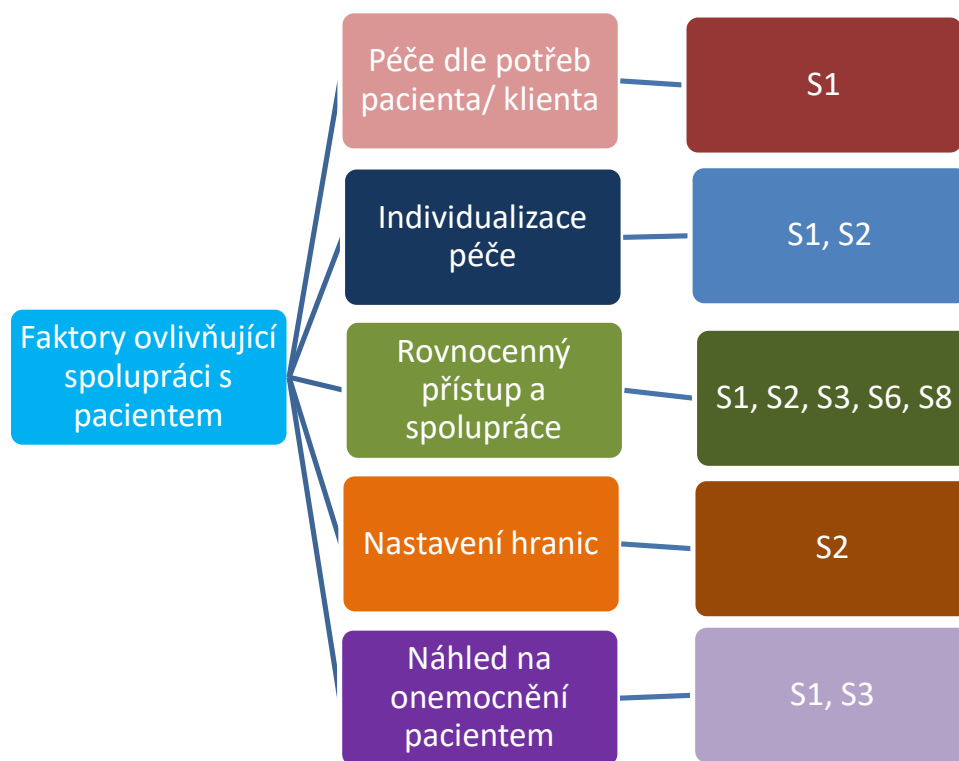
Faktory ovlivňující spolupráci s pacientem

Péče dle potřeb pacienta/ klienta

S1

Individualizace péče

S1, S2

Rovnocenný přístup a spolupráce

S1, S2, S3, S6, S8

Nastavení hranic

S2

Náhled na onemocnění pacientem

S1, S3